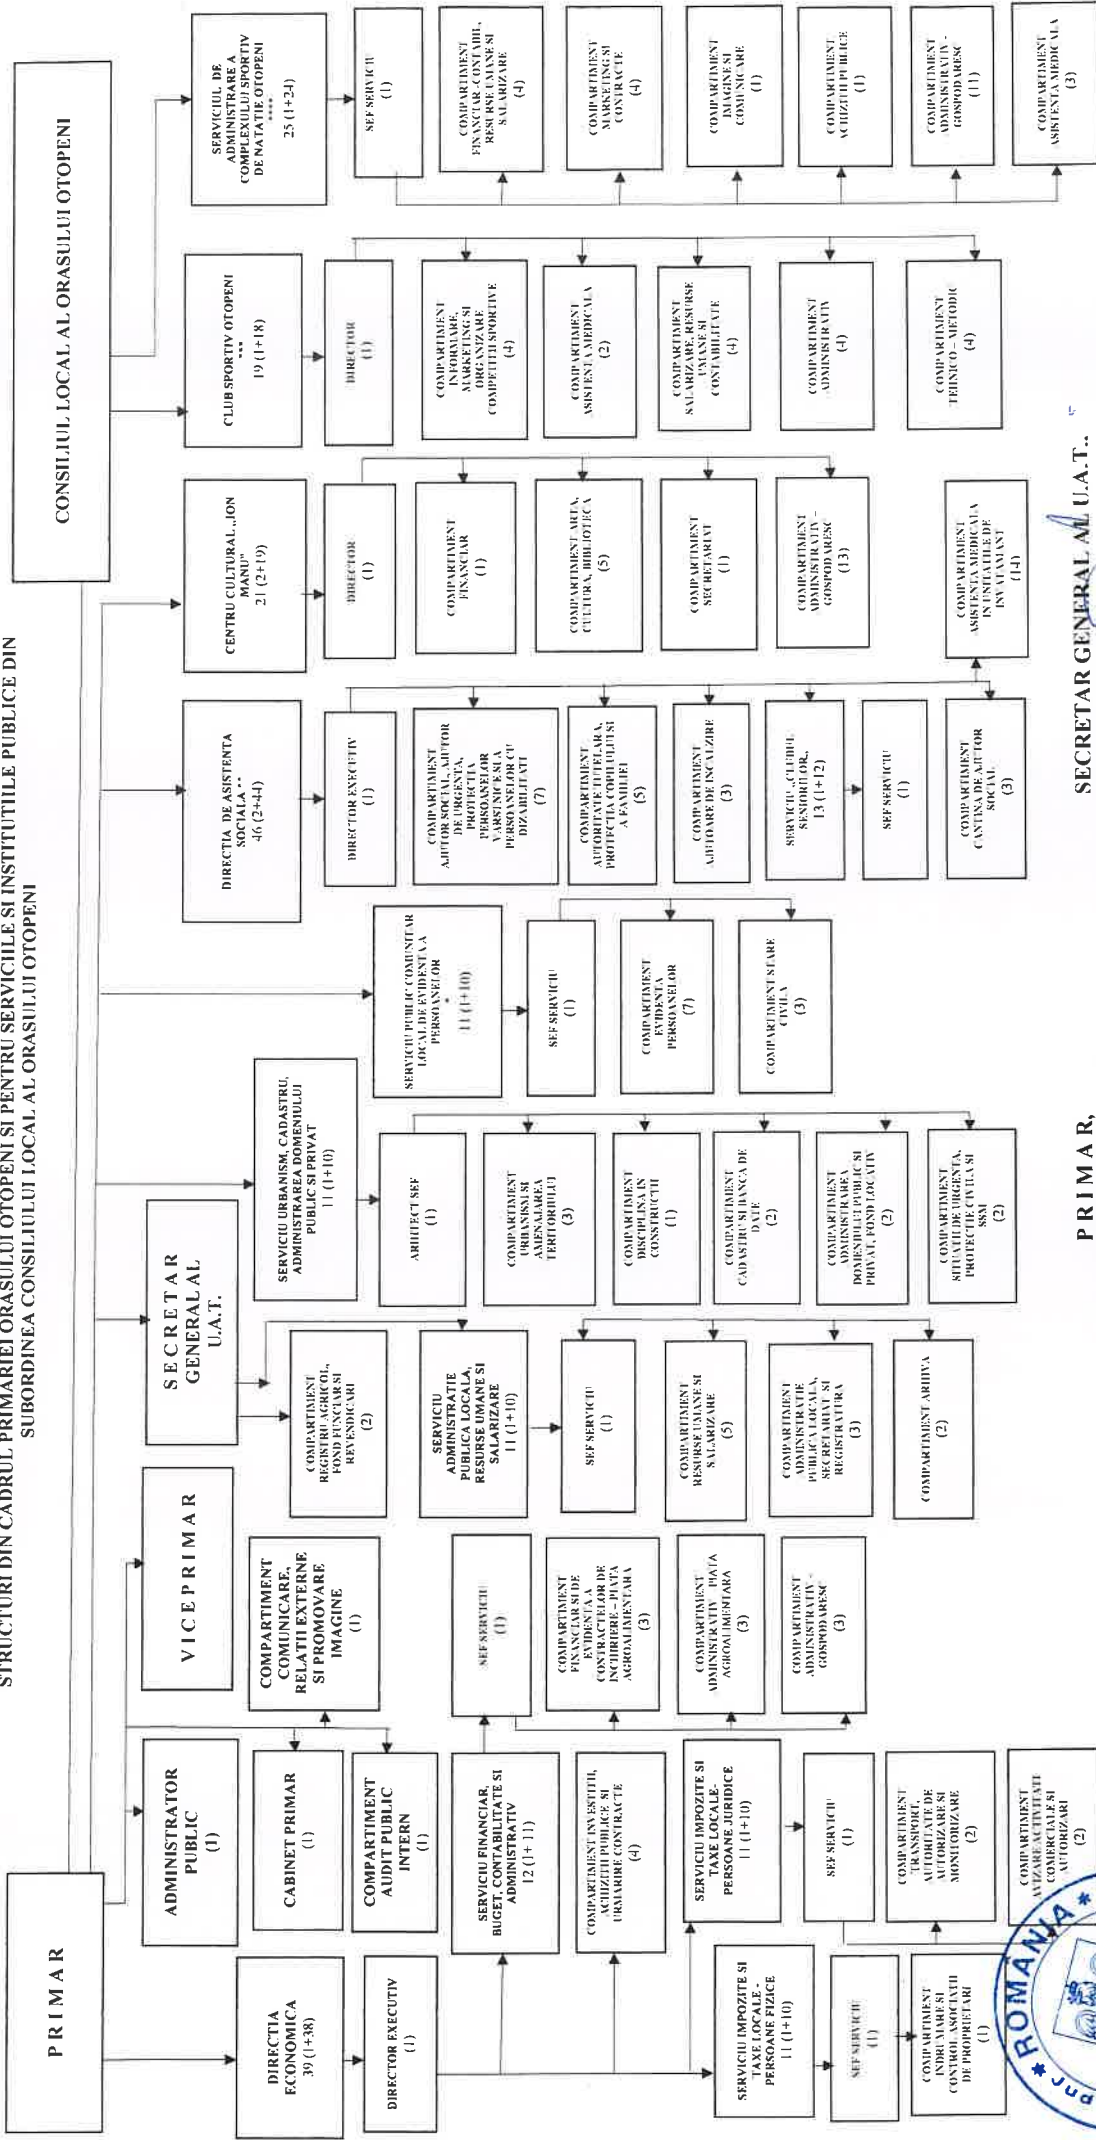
STRUCTURI DIN CADRUL PRIMARIEI ORASULUI OTOPENI SI PENTRU SERVICIILE SI INSTITUTIILE PUBLICE DIN SUBORDINEA CONSILIULUI LOCAL AL ORASULUI OTOPENI

PRIMAR

CONSILIUL LOCAL AL ORASULUI OTOPENI

DIRECTIA ECONOMICA 39 (1+38)

DIRECTOR EXECUTIV (1)

ADMINISTRATOR PUBLIC (1)

CABINET PRIMAR (1)

COMPARTIMENT AUDIT PUBLIC INTERN (1)

VICEPRIMAR

COMPARTIMENT COMUNICARE, RELATII EXTERNE SI PROMOVARE IMAGINE (1)

SERVICIU FINANCIAR, BUGET, CONTABILITATE SI ADMINISTRATIV 12 (1+11)

COMPARTIMENT INVESTITII, ACHIZITII PUBLICE SI URMARIRE CONTRACTE (4)

SEF SERVICIU (1)

COMPARTIMENT FINANCIAR SI DE EVIDENTA A CONTRACTELOR DE INCHIRIERE – PIATA AGROALIMENTARA (3)

COMPARTIMENT ADMINISTRATIV – PIATA AGROALIMENTARA (3)

COMPARTIMENT ADMINISTRATIV – GOSPODARESC (3)

SERVICIU IMPOZITE SI TAXE LOCALE - PERSOANE JURIDICE 11 (1+10)

SEF SERVICIU (1)

COMPARTIMENT TRANSPORT, AUTORIZARE SI MONITORIZARE (2)

COMPARTIMENT AVIZARE ACTIVITATI COMERCIALE SI AUTORIZARI (2)

SERVICIU IMPOZITE SI TAXE LOCALE - PERSOANE FIZICE 11 (1+10)

SEF SERVICIU (1)

COMPARTIMENT INDRUMARE SI CONTROL ASOCIATII DE PROPRIETARI (1)

SECRETAR GENERAL AL U.A.T.

COMPARTIMENT REGISTRU AGRICOL, FOND FUNCIAR SI REVENDICARI (2)

SERVICIU ADMINISTRATIE PUBLICA LOCALA, RESURSE UMANE SI SALARIZARE 11 (1+10)

SEF SERVICIU (1)

COMPARTIMENT RESURSE UMANE SI SALARIZARE (5)

COMPARTIMENT ADMINISTRATIE PUBLICA LOCALA, SECRETARIAT SI REGISTRATURA (3)

COMPARTIMENT ARHIVA (2)

SERVICIU URBANISM, CADASTRU, ADMINISTRAREA DOMENIULUI PUBLIC SI PRIVAT 11 (1+10)

ARHITECT SEF (1)

COMPARTIMENT URBANISM SI AMENAJAREA TERITORIULUI (3)

COMPARTIMENT DISCIPLINA IN CONSTRUCTII (1)

COMPARTIMENT CADASTRU SI BANCA DE DATE (2)

COMPARTIMENT ADMINISTRAREA DOMENIULUI PUBLIC SI PRIVAT, FOND LOCATIV (2)

COMPARTIMENT SITUATII DE URGENTA, PROTECTIE CIVILA SI SSM (2)

SERVICIU PUBLIC COMUNITAR LOCAL DE EVIDENTA A PERSOANELOR * 11 (1+10)

SEF SERVICIU (1)

COMPARTIMENT EVIDENTA PERSOANELOR (7)

COMPARTIMENT STARE CIVILA (3)

DIRECTIA DE ASISTENTA SOCIALA ** 46 (2+44)

DIRECTOR EXECUTIV (1)

COMPARTIMENT AJUTOR SOCIAL, AJUTOR DE URGENTA, PROTECTIA PERSOANELOR VARSTNICE SI A PERSOANELOR CU DIZABILITATI (7)

COMPARTIMENT AUTORITATE TUTELARA, PROTECTIA COPILULUI SI A FAMILIEI (5)

COMPARTIMENT AJUTOARE DE INCALZIRE (3)

SERVICIU „CLUBUL SENIORILOR„ 13 (1+12)

SEF SERVICIU (1)

COMPARTIMENT CANTINA DE AJUTOR SOCIAL (3)

COMPARTIMENT ASISTENTA MEDICALA IN UNITATILE DE INVATAMANT (14)

CENTRU CULTURAL „ION MANU" 21 (2+19)

DIRECTOR (1)

COMPARTIMENT FINANCIAR (1)

COMPARTIMENT ARTA, CULTURA, BIBLIOTECA (5)

COMPARTIMENT SECRETARIAT (1)

COMPARTIMENT ADMINISTRATIV – GOSPODARESC (13)

CLUB SPORTIV OTOPENI *** 19 (1+18)

DIRECTOR (1)

COMPARTIMENT INFORMARE, MARKETING SI ORGANIZARE COMPETITII SPORTIVE (4)

COMPARTIMENT ASISTENTA MEDICALA (2)

COMPARTIMENT SALARIZARE, RESURSE UMANE SI CONTABILITATE (4)

COMPARTIMENT ADMINISTRATIV (4)

COMPARTIMENT TEHNICO – METODIC (4)

SERVICIUL DE ADMINISTRARE A COMPLEXULUI SPORTIV DE NATATIE OTOPENI **** 25 (1+24)

SEF SERVICIU (1)

COMPARTIMENT FINANCIAR, CONTABIL, RESURSE UMANE SI SALARIZARE (4)

COMPARTIMENT MARKETING SI CONTRACTE (4)

COMPARTIMENT IMAGINE SI COMUNICARE (1)

COMPARTIMENT ACHIZITII PUBLICE (1)

COMPARTIMENT ADMINISTRATIV - GOSPODARESC (11)

COMPARTIMENT ASISTENTA MEDICALA (3)

PRIMAR,

SECRETAR GENERAL AL U.A.T.,

ROMANIA